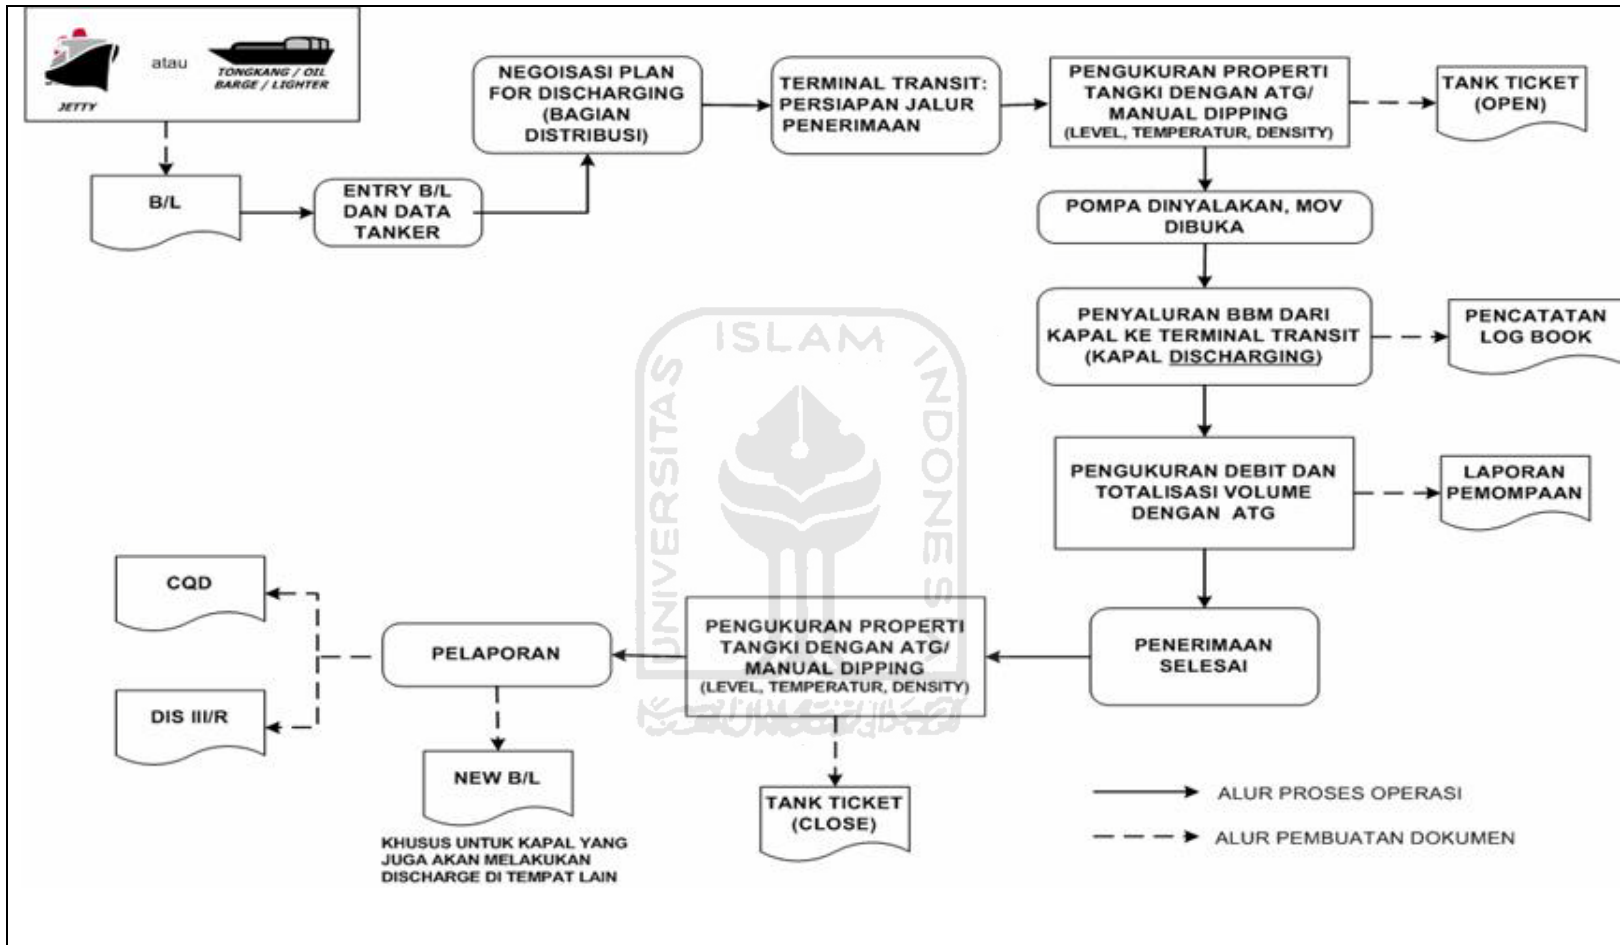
JETTY atau TONGKANG / OIL BARGE / LIGHTER

B/L

ENTRY B/L DAN DATA TANKER

NEGOISASI PLAN FOR DISCHARGING (BAGIAN DISTRIBUSI)

TERMINAL TRANSIT: PERSIAPAN JALUR PENERIMAAN

PENGUKURAN PROPERTI TANGKI DENGAN ATG/ MANUAL DIPPING (LEVEL, TEMPERATUR, DENSITY)

TANK TICKET (OPEN)

POMPA DINYALAKAN, MOV DIBUKA

PENYALURAN BBM DARI KAPAL KE TERMINAL TRANSIT (KAPAL DISCHARGING)

PENCATATAN LOG BOOK

PENGUKURAN DEBIT DAN TOTALISASI VOLUME DENGAN ATG

LAPORAN PEMOMPAAN

PENERIMAAN SELESAI

PENGUKURAN PROPERTI TANGKI DENGAN ATG/ MANUAL DIPPING (LEVEL, TEMPERATUR, DENSITY)

TANK TICKET (CLOSE)

PELAPORAN

CQD

DIS III/R

NEW B/L

KHUSUS UNTUK KAPAL YANG JUGA AKAN MELAKUKAN DISCHARGE DI TEMPAT LAIN

ALUR PROSES OPERASI

ALUR PEMBUATAN DOKUMEN

ISLAM UNIVERSITAS INDONESIA